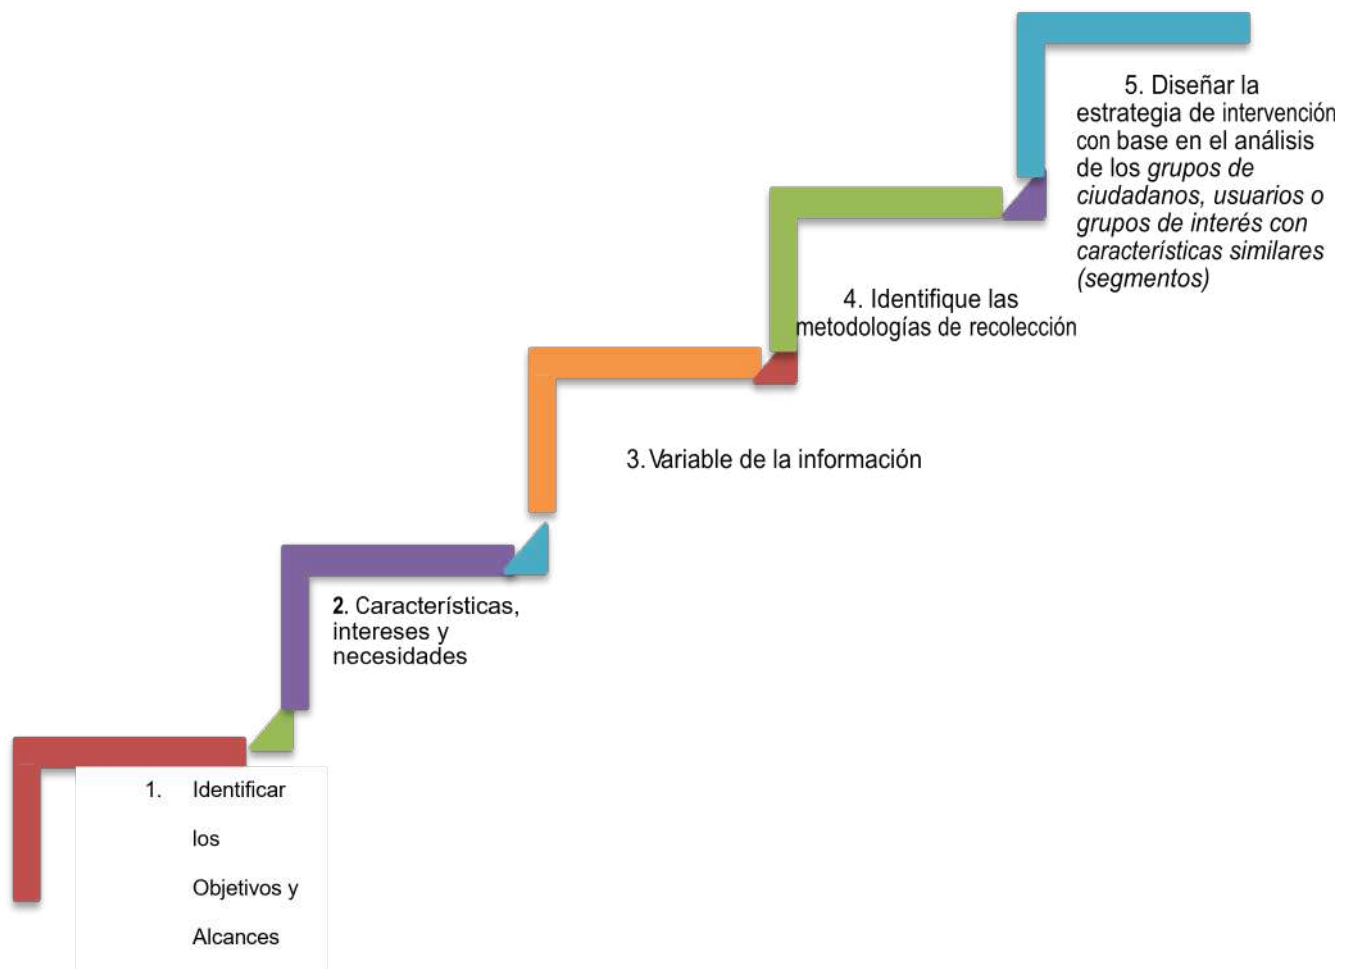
5. Diseñar la estrategia de intervención con base en el análisis de los *grupos de ciudadanos, usuarios o grupos de interés con características similares (segmentos)*

4. Identifique las metodologías de recolección

3. Variable de la información

**2**. Características, intereses y necesidades

1. Identificar los Objetivos y Alcances